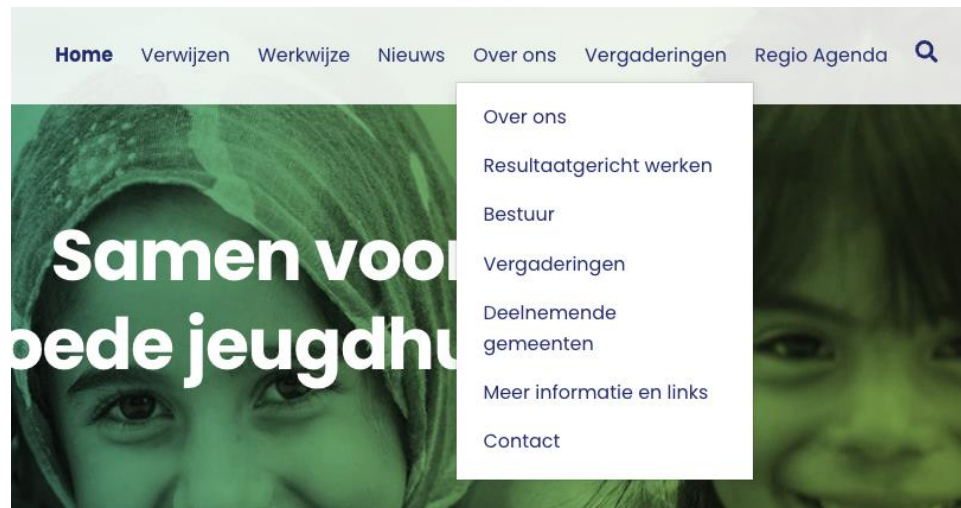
Home Verwijzen Werkwijze Nieuws Over ons Vergaderingen Regio Agenda

Over ons
Resultaatgericht werken
Bestuur
Vergaderingen
Deelnemende gemeenten
Meer informatie en links
Contact

Samen voor
oede jeugdhu